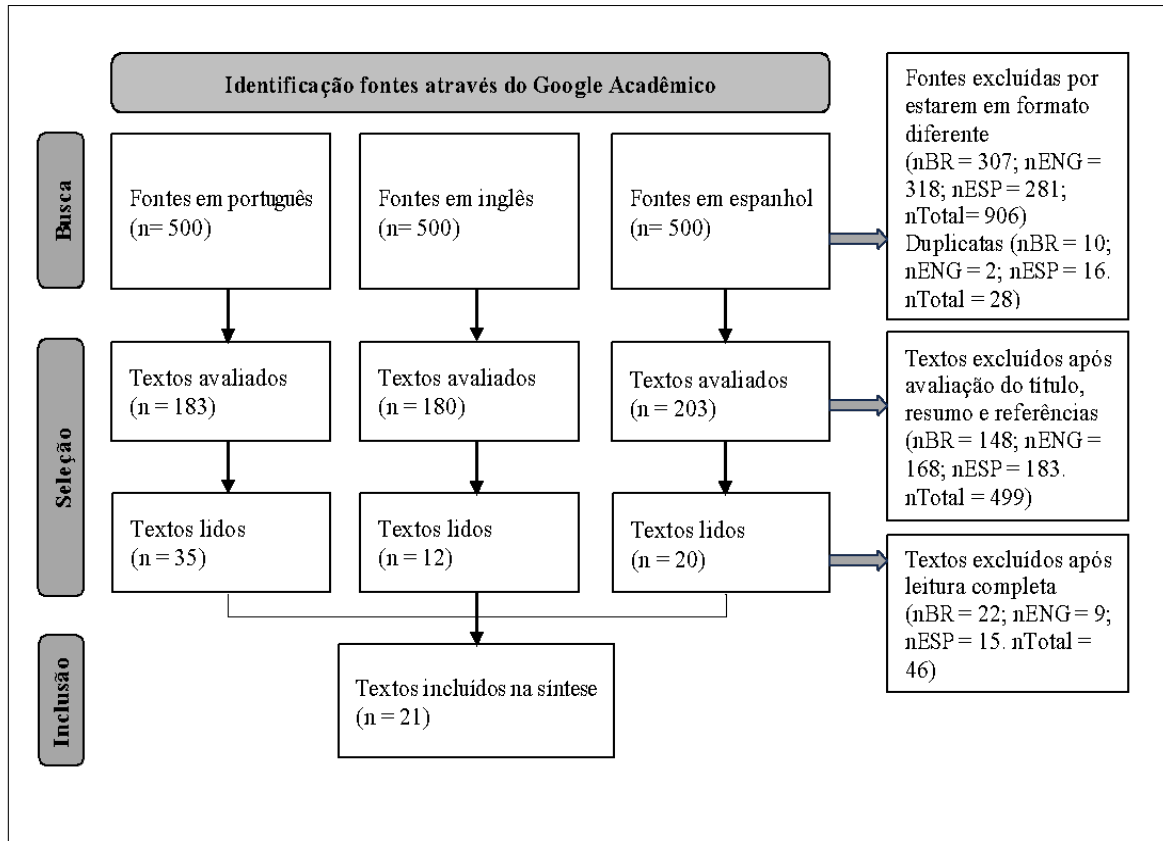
Identificação fontes através do Google Acadêmico

Busca

Fontes em português (n= 500)

Fontes em inglês (n= 500)

Fontes em espanhol (n= 500)

Fontes excluídas por estarem em formato diferente (nBR = 307; nENG = 318; nESP = 281; nTotal= 906) Duplicatas (nBR = 10; nENG = 2; nESP = 16. nTotal = 28)

Seleção

Textos avaliados (n = 183)

Textos avaliados (n = 180)

Textos avaliados (n = 203)

Textos excluídos após avaliação do título, resumo e referências (nBR = 148; nENG = 168; nESP = 183. nTotal = 499)

Textos lidos (n = 35)

Textos lidos (n = 12)

Textos lidos (n = 20)

Textos excluídos após leitura completa (nBR = 22; nENG = 9; nESP = 15. nTotal = 46)

Inclusão

Textos incluídos na síntese (n = 21)